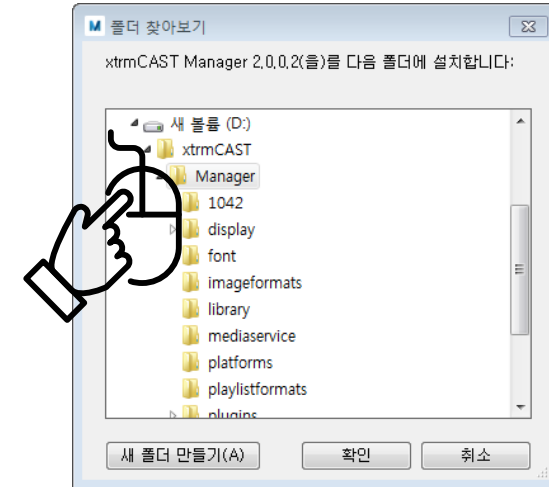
M 폴더 찾아보기

xtrmCAST Manager 2.0.0.2(을)를 다음 폴더에 설치합니다:

새 볼륨 (D:)
xtrmCAST
Manager
1042
display
font
imageformats
library
mediaservice
platforms
playlistformats
plugins

새 폴더 만들기(A)
확인
취소